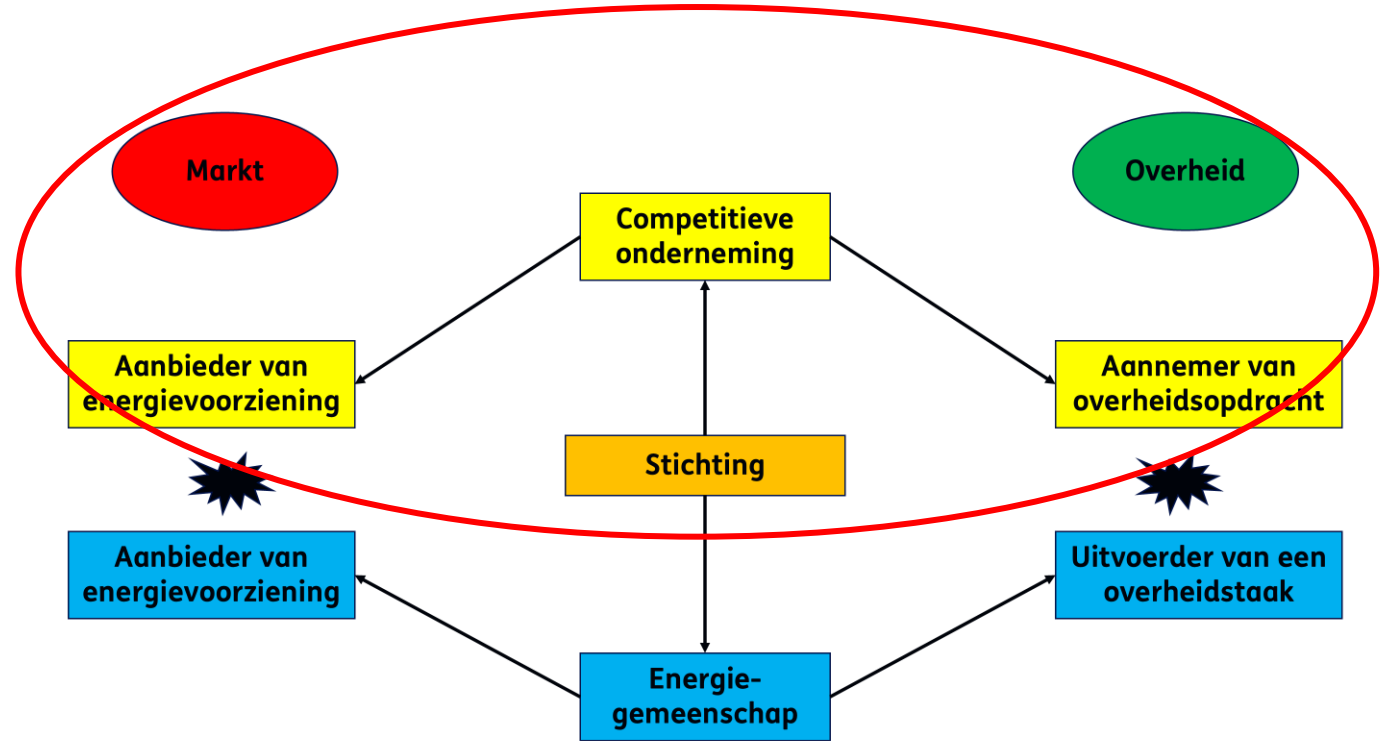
Markt

Overheid

Competitieve onderneming

Aanbieder van energievoorziening

Aannemer van overheidsopdracht

Stichting

Aanbieder van energievoorziening

Uitvoerder van een overheidstaak

Energie-gemeenschap